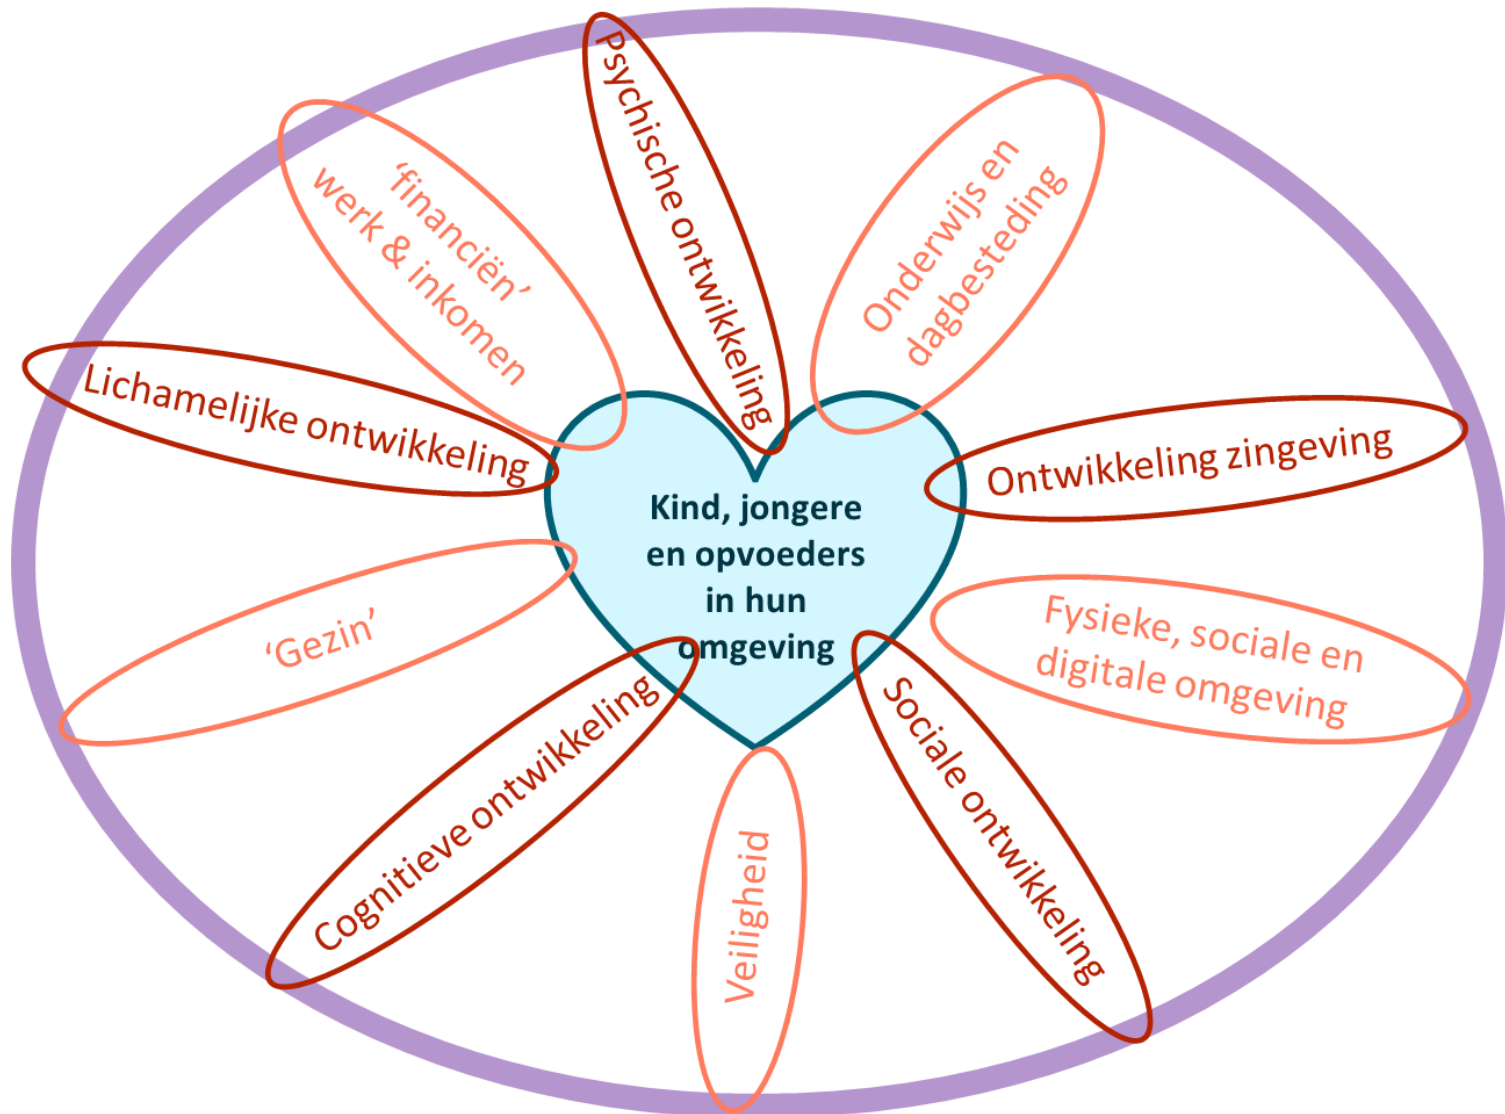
Psychische ontwikkeling

Onderwijs en dagbesteding

Ontwikkeling zingeving

Fysieke, sociale en digitale omgeving

Sociale ontwikkeling

Veiligheid

Cognitieve ontwikkeling

'Gezin'

Lichamelijke ontwikkeling

'financiën' werk & inkomen

Kind, jongere en opvoeders in hun omgeving